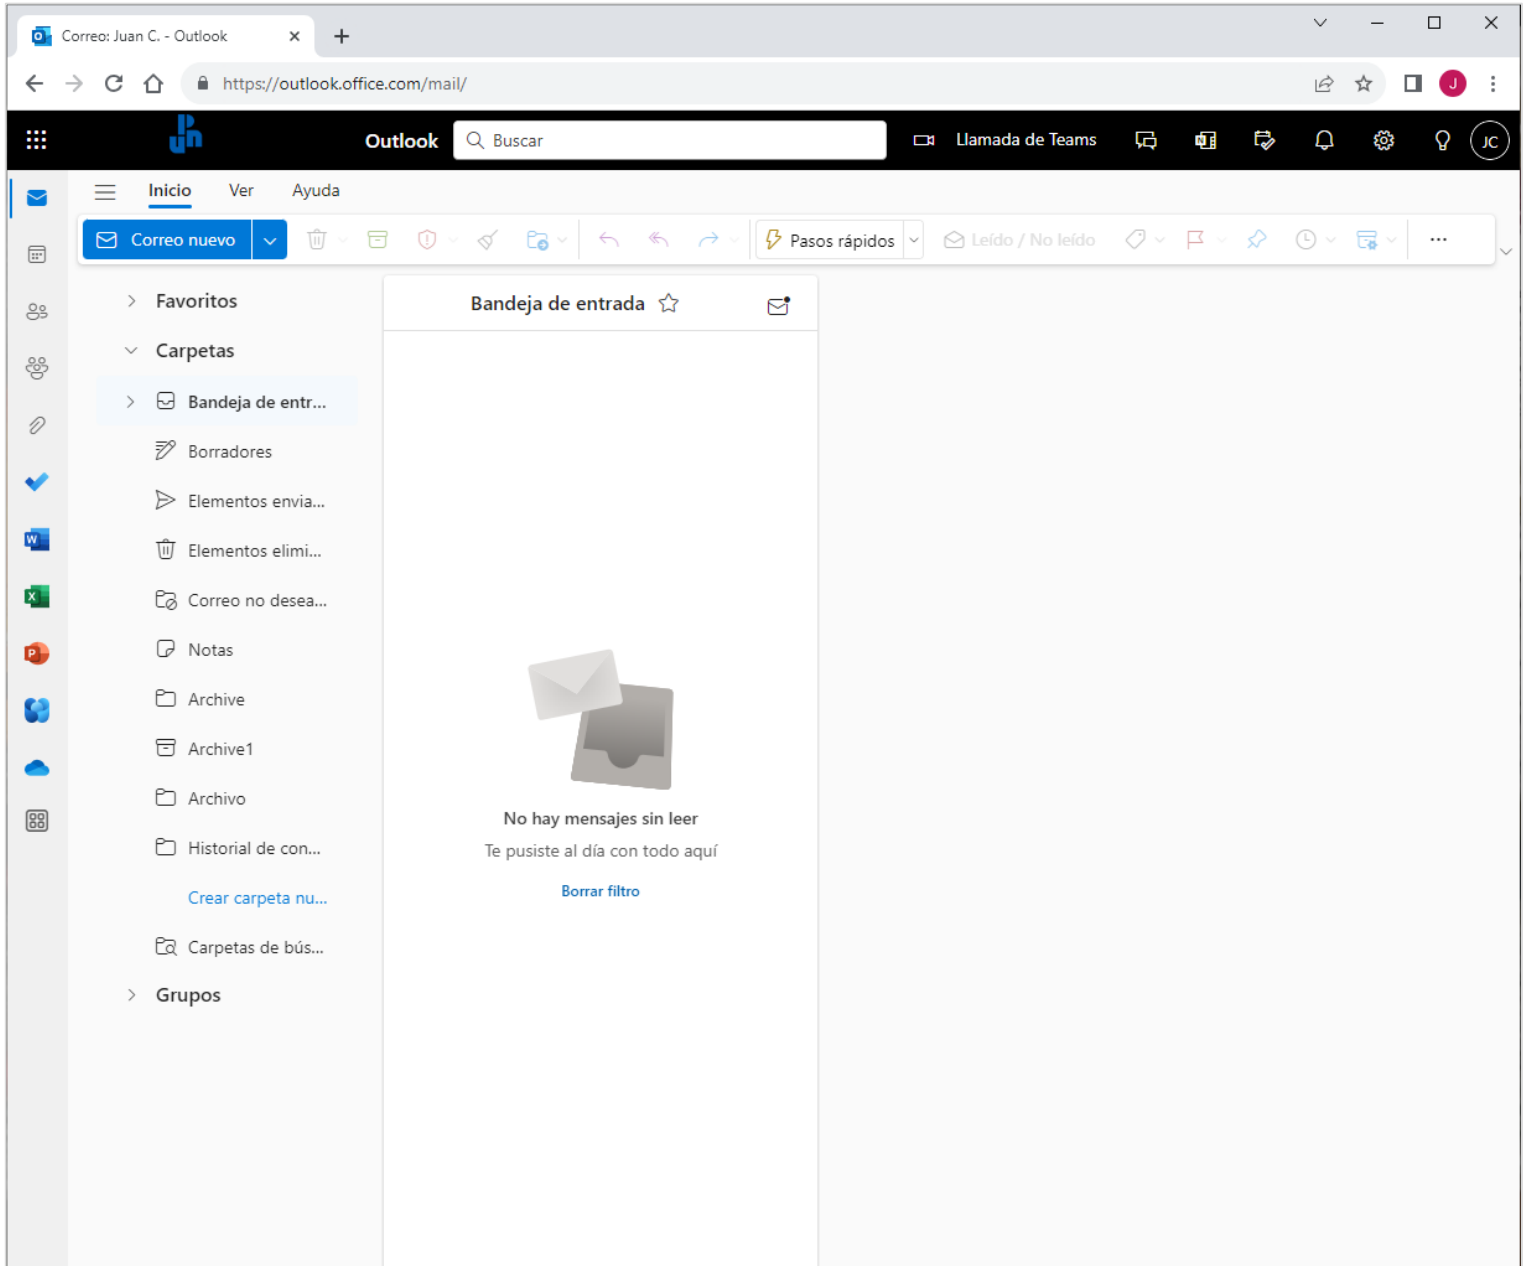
Correo: Juan C. - Outlook

https://outlook.office.com/mail/

J

Outlook

Buscar

Llamada de Teams

JC

Inicio Ver Ayuda

Correo nuevo

Pasos rápidos

Leído / No leído

...

Favoritos

Carpetas

Bandeja de entr...

Borradores

Elementos envia...

Elementos elimi...

Correo no desea...

Notas

Archive

Archive1

Archivo

Historial de con...

Crear carpeta nu...

Carpetas de bús...

Grupos

Bandeja de entrada

No hay mensajes sin leer

Te pusiste al día con todo aquí

Borrar filtro